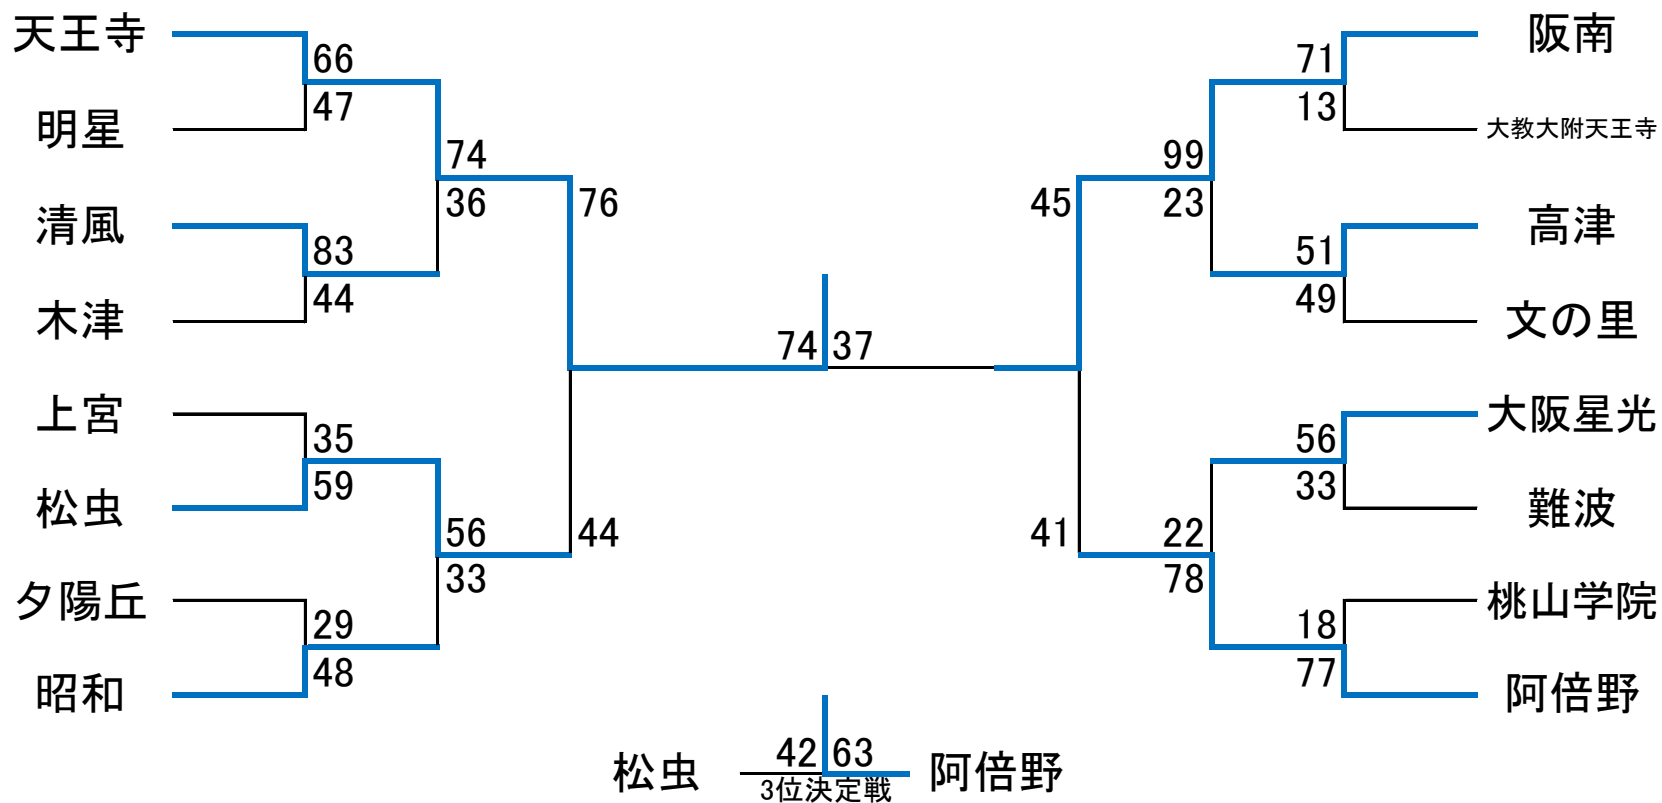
天王寺
66
47
明星
74
36
76
清風
83
44
木津
上宮
35
59
松虫
56
33
44
夕陽丘
29
48
昭和

74 37

阪南
71
13
大教大附天王寺
99
23
45
高津
51
49
文の里
大阪星光
56
33
難波
22
78
41
桃山学院
18
77
阿倍野

松虫 42 63 阿倍野
3位決定戦